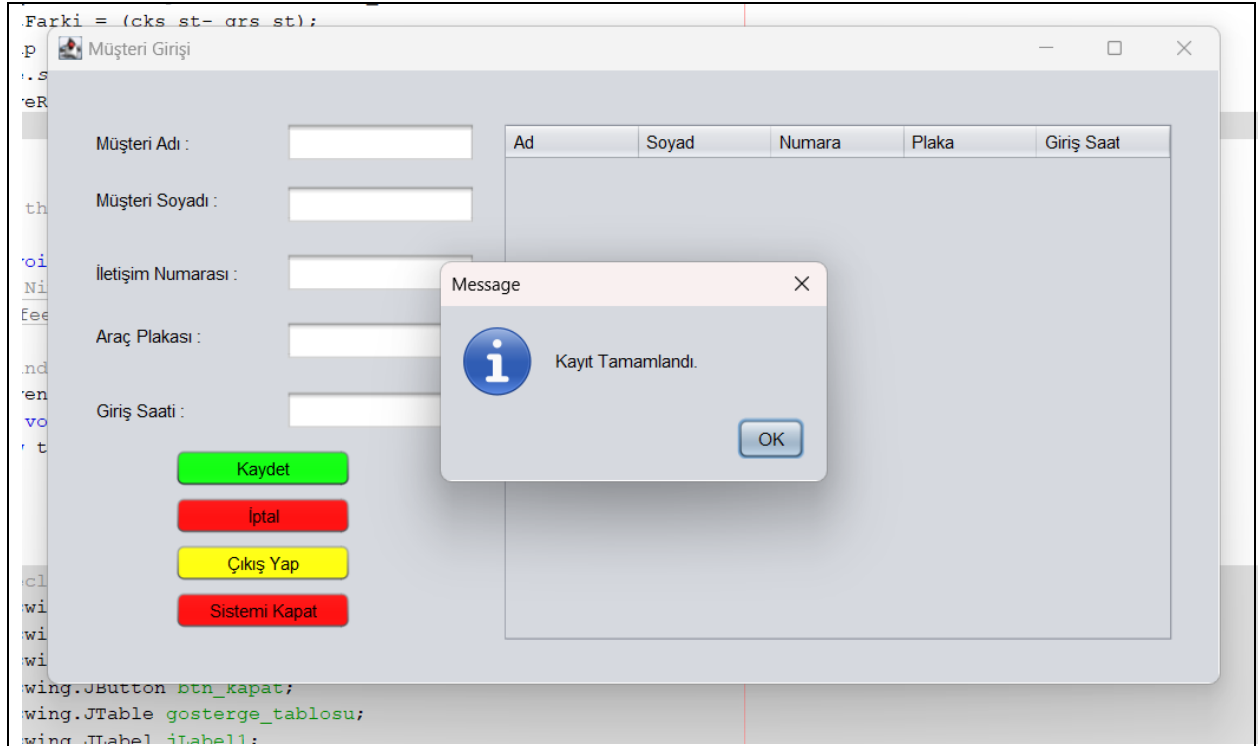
.Farki = (cks st- grs st);
.p
.s
eR

th

roi
Ni
fee

nd
en
vo
t

Müşteri Girişi

Müşteri Adı :

Müşteri Soyadı :

İletişim Numarası :

Araç Plakası :

Giriş Saati :

Kaydet

İptal

Çıkış Yap

Sistemi Kapat

| Ad | Soyad | Numara | Plaka | Giriş Saat |
|---|---|---|---|---|

Message

Kayıt Tamamlandı.

OK

cl
wi
wi
wi
wing.JButton btn_kapat;
wing.JTable gosterge_tablosu;
wing.JLabel jLabel1;